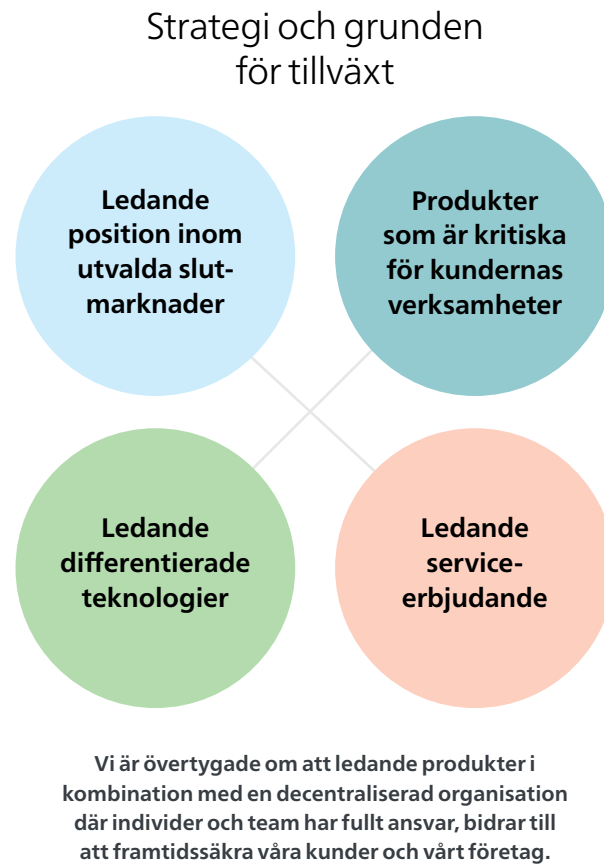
Strategi och grunden för tillväxt

Ledande position inom utvalda slutmarknader

Produkter som är kritiska för kundernas verksamheter

Ledande differentierade teknologier

Ledande serviceerbjudande

Vi är övertygade om att ledande produkter i kombination med en decentraliserad organisation där individer och team har fullt ansvar, bidrar till att framtidssäkra våra kunder och vårt företag.